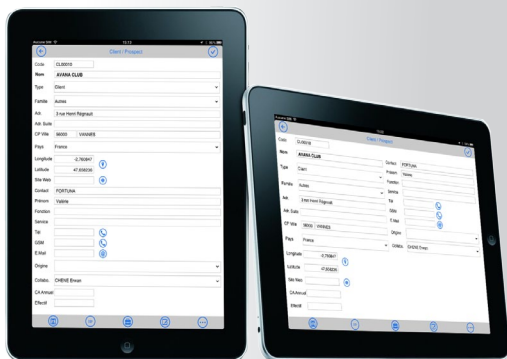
10:23

Client / Prospect

Code CL00010

Nom AVANA CLUB

Type Client

Famille Autres

Adr. 3 rue Henri Régnault

Adr. Suite

CP Ville 56000 VANNES

Pays France

Longitude -2.760847

Latitude 47.655030

Site Web

Contact FORTUNA

Prénom Valérie

Fonction

Service

Tél

GSM

E.Mail

Origine

Collabo. CHENE Erwan

CA Annuel

Effectif

Client / Prospect

Code CL00010

Nom AVANA CLUB

Type Client

Famille Autres

Adr. 3 rue Henri Régnault

Adr. Suite

CP Ville 56000 VANNES

Pays France

Longitude -2.760847

Latitude 47.655030

Site Web

Effectif

Contact FORTUNA

Prénom Valérie

Fonction

Service

Tél

GSM

E.Mail

Origine

Collabo. CHENE Erwan